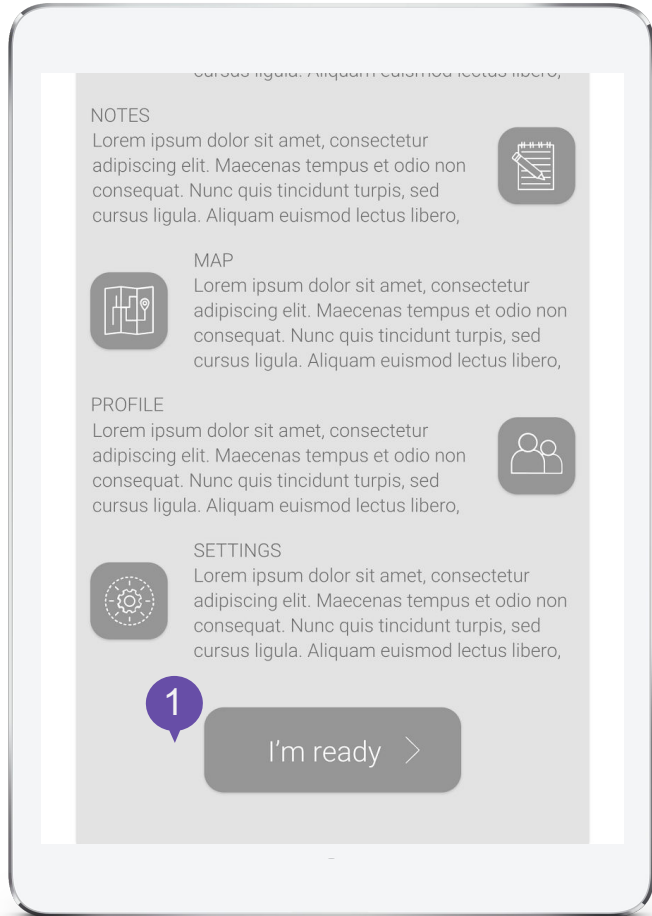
cursus ligula. Aliquam euismod lectus libero,

NOTES
Lorem ipsum dolor sit amet, consectetur adipiscing elit. Maecenas tempus et odio non consequat. Nunc quis tincidunt turpis, sed cursus ligula. Aliquam euismod lectus libero,

MAP
Lorem ipsum dolor sit amet, consectetur adipiscing elit. Maecenas tempus et odio non consequat. Nunc quis tincidunt turpis, sed cursus ligula. Aliquam euismod lectus libero,

PROFILE
Lorem ipsum dolor sit amet, consectetur adipiscing elit. Maecenas tempus et odio non consequat. Nunc quis tincidunt turpis, sed cursus ligula. Aliquam euismod lectus libero,

SETTINGS
Lorem ipsum dolor sit amet, consectetur adipiscing elit. Maecenas tempus et odio non consequat. Nunc quis tincidunt turpis, sed cursus ligula. Aliquam euismod lectus libero,

1

I'm ready >